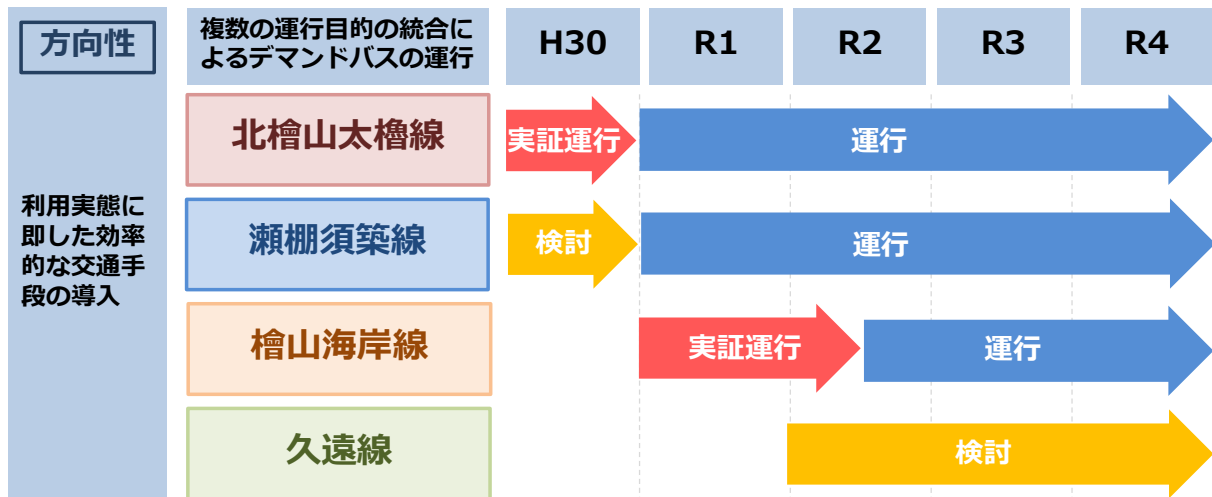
| 方向性 | 複数の運行目的の統合によるデマンドバスの運行 | H30 | R1 | R2 | R3 | R4 |
|---|---|---|---|---|---|---|
| 利用実態に即した効率的な交通手段の導入 | 北檜山太櫓線 | 実証運行 | 運行 | | | |
| | 瀬棚須築線 | 検討 | 運行 | | | |
| | 檜山海岸線 | | 実証運行 | | 運行 | |
| | 久遠線 | | | 検討 | | |